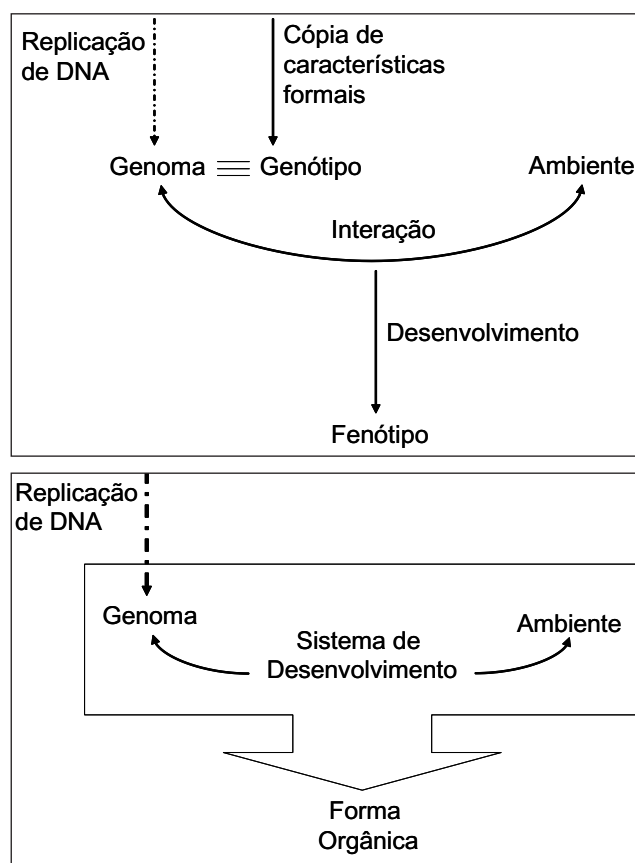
Replicação de DNA

Cópia de características formais

Genoma $\equiv$ Genótipo

Ambiente

Interação

Desenvolvimento

Fenótipo

Replicação de DNA

Genoma

Sistema de Desenvolvimento

Ambiente

Forma Orgânica